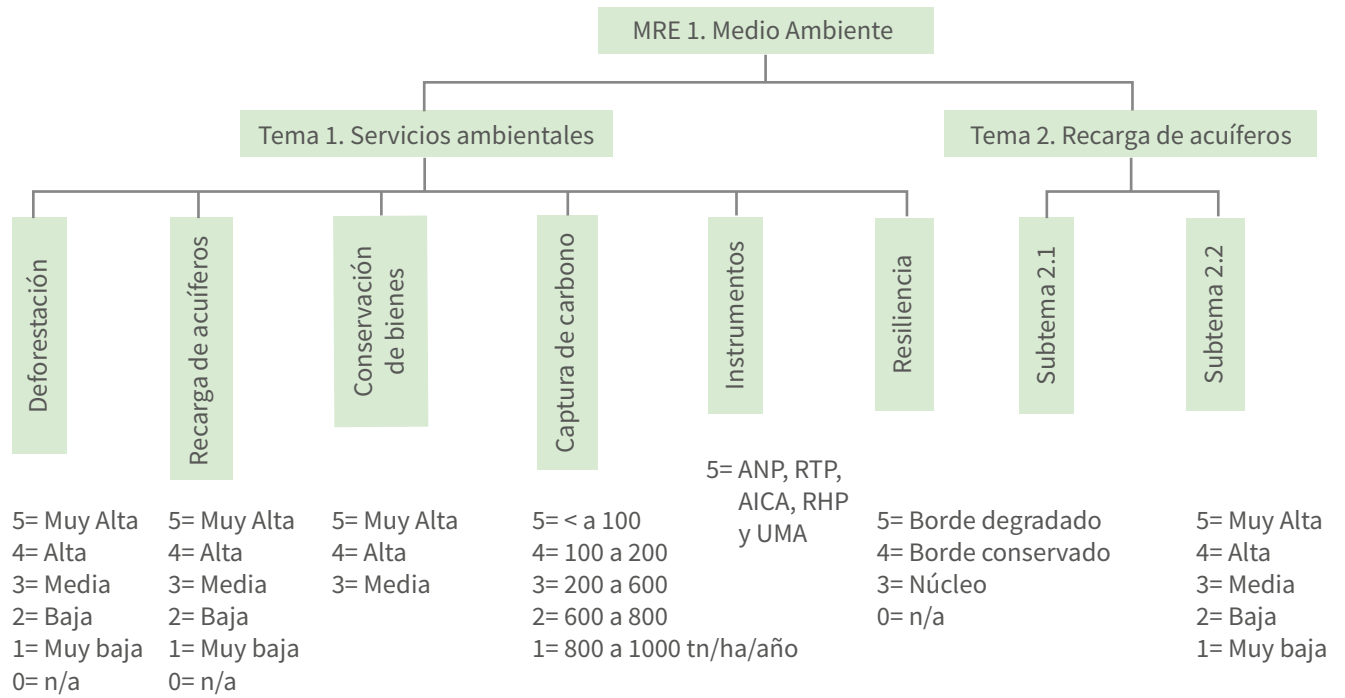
MRE 1. Medio Ambiente

Tema 1. Servicios ambientales

Tema 2. Recarga de acuíferos

Deforestación

Recarga de acuíferos

Conservación de bienes

Captura de carbono

Instrumentos

Resiliencia

Subtema 2.1

Subtema 2.2

5= Muy Alta
4= Alta
3= Media
2= Baja
1= Muy baja
0= n/a

5= Muy Alta
4= Alta
3= Media
2= Baja
1= Muy baja
0= n/a

5= Muy Alta
4= Alta
3= Media

5= < a 100
4= 100 a 200
3= 200 a 600
2= 600 a 800
1= 800 a 1000 tn/ha/año

5= ANP, RTP, AICA, RHP y UMA

5= Borde degradado
4= Borde conservado
3= Núcleo
0= n/a

5= Muy Alta
4= Alta
3= Media
2= Baja
1= Muy baja